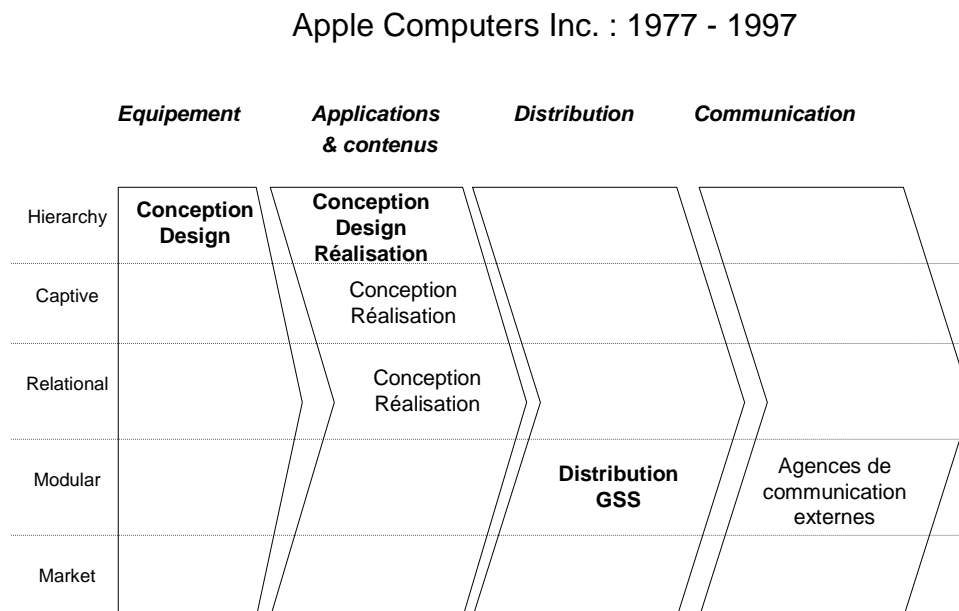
Apple Computers Inc. : 1977 - 1997

| | *Equipement* | *Applications & contenus* | *Distribution* | *Communication* |
|---|---|---|---|---|
| Hierarchy | **Conception Design** | **Conception Design Réalisation** | | |
| Captive | | Conception Réalisation | | |
| Relational | | Conception Réalisation | | |
| Modular | | | **Distribution GSS** | Agences de communication externes |
| Market | | | | |